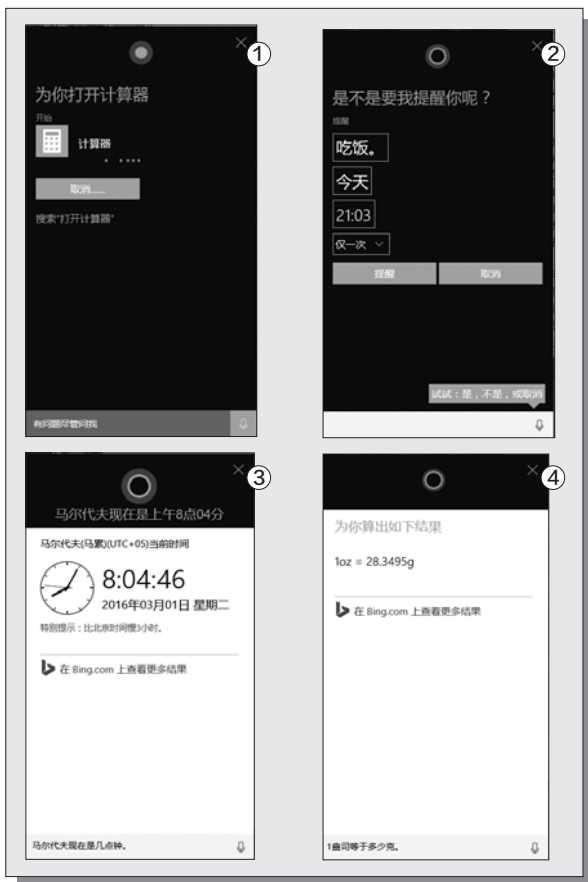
①

为你打开计算器

开始

计算器

取消......

搜索"打开计算器"

有问题尽管问我

②

是不是要我提醒你呢？

提醒

吃饭。

今天

21:03

仅一次

提醒

取消

试试：是，不是，或取消

③

马尔代夫现在是上午8点04分

马尔代夫(马累)(UTC+05)当前时间

8:04:46

2016年03月01日 星期二

特别提示：比北京时间慢3小时。

在 Bing.com 上查看更多结果

马尔代夫现在是几点钟。

④

为你算出如下结果

1oz = 28.3495g

在 Bing.com 上查看更多结果

1盎司等于多少克。